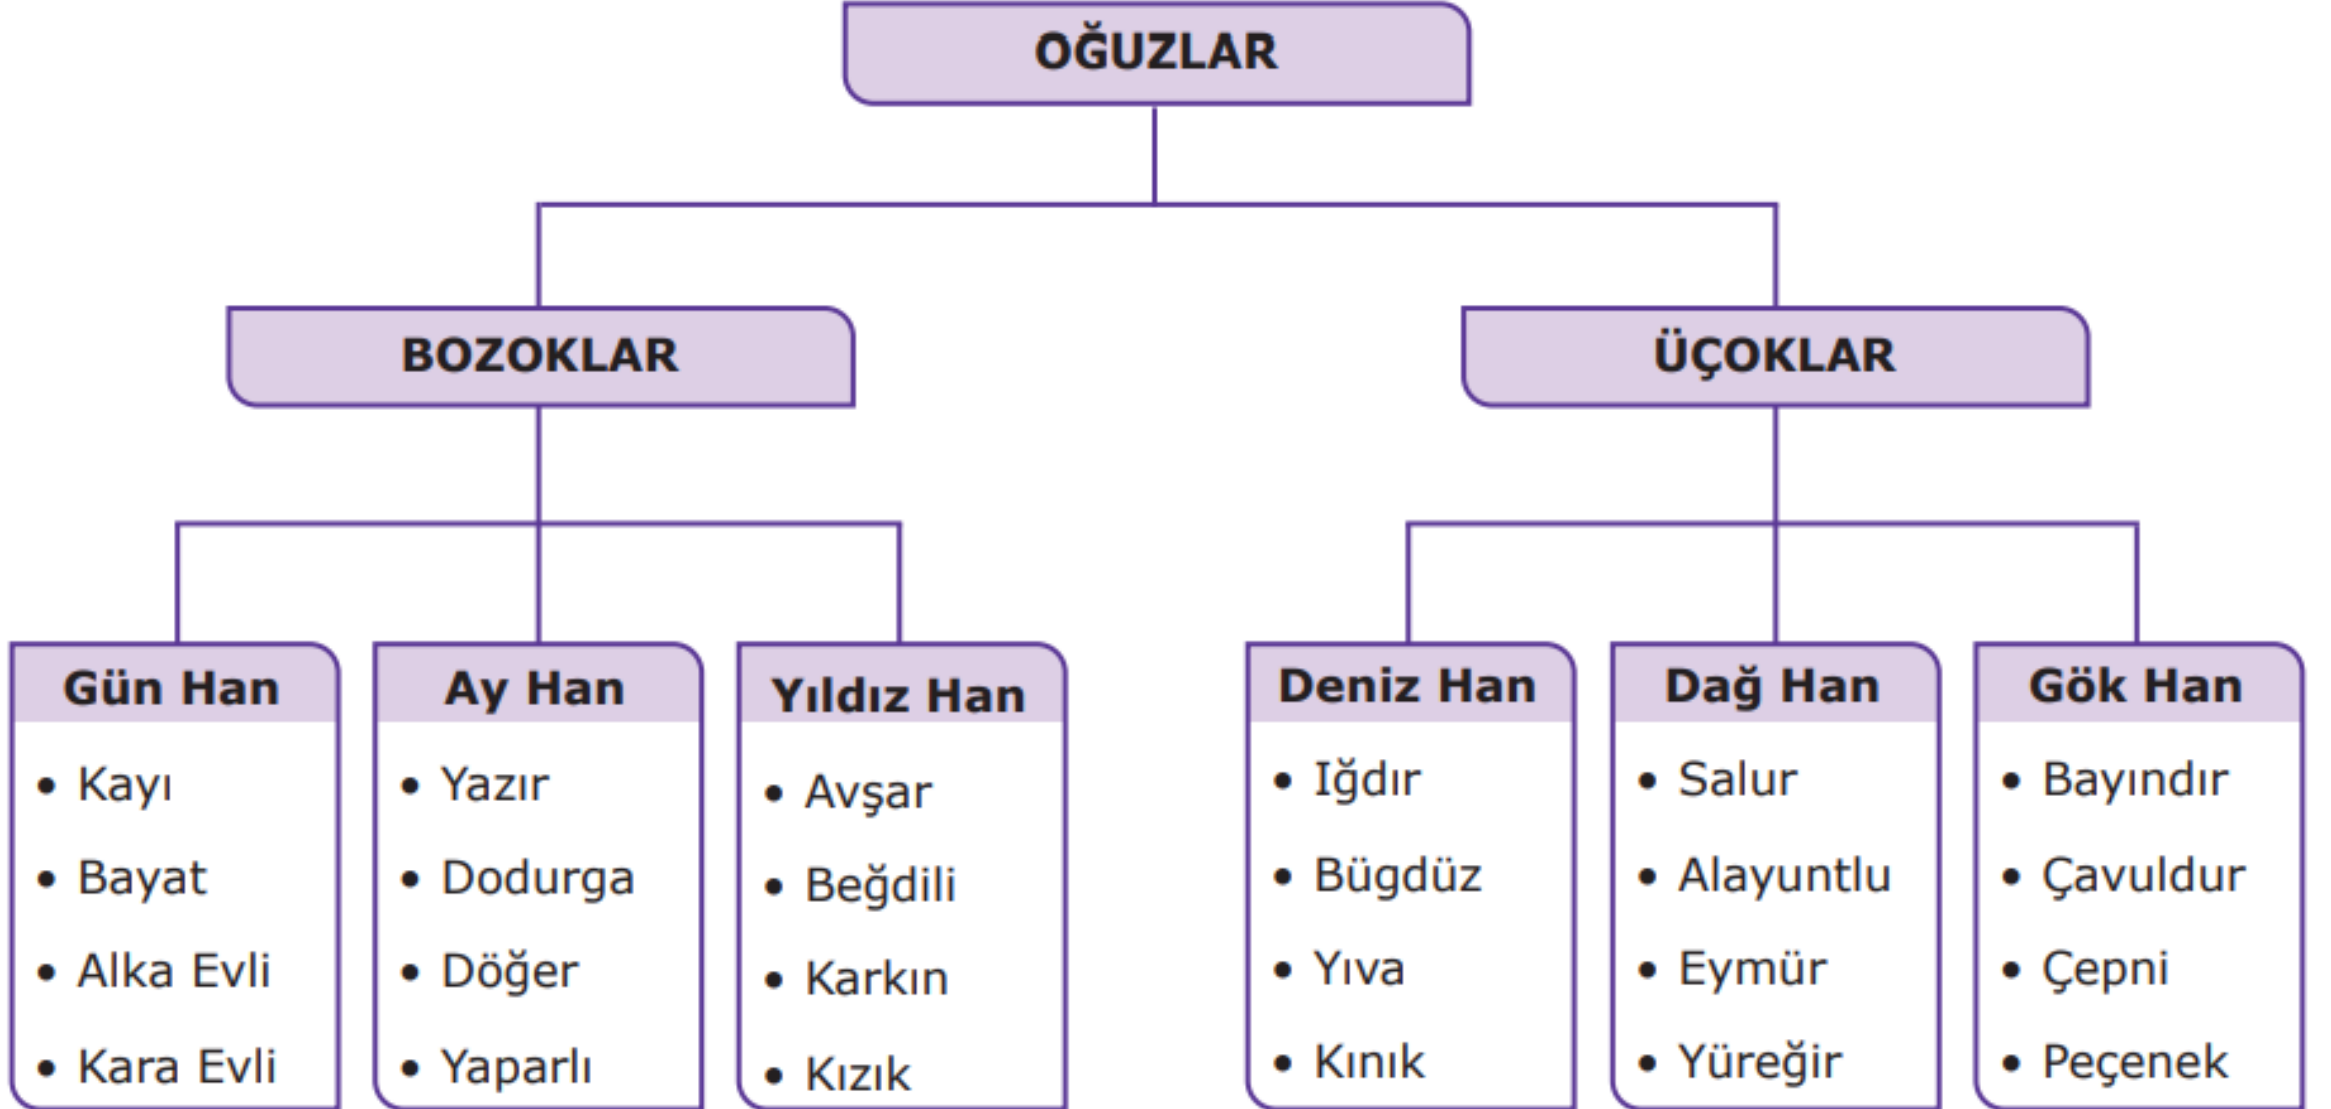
OĞUZLAR

BOZOKLAR

ÜÇOKLAR

Gün Han
- Kayı
- Bayat
- Alka Evli
- Kara Evli

Ay Han
- Yazır
- Dodurga
- Döğer
- Yaparlı

Yıldız Han
- Avşar
- Beğdili
- Karkın
- Kızık

Deniz Han
- Iğdır
- Bügdüz
- Yıva
- Kınık

Dağ Han
- Salur
- Alayuntlu
- Eymür
- Yüreğir

Gök Han
- Bayındır
- Çavuldur
- Çepni
- Peçenek